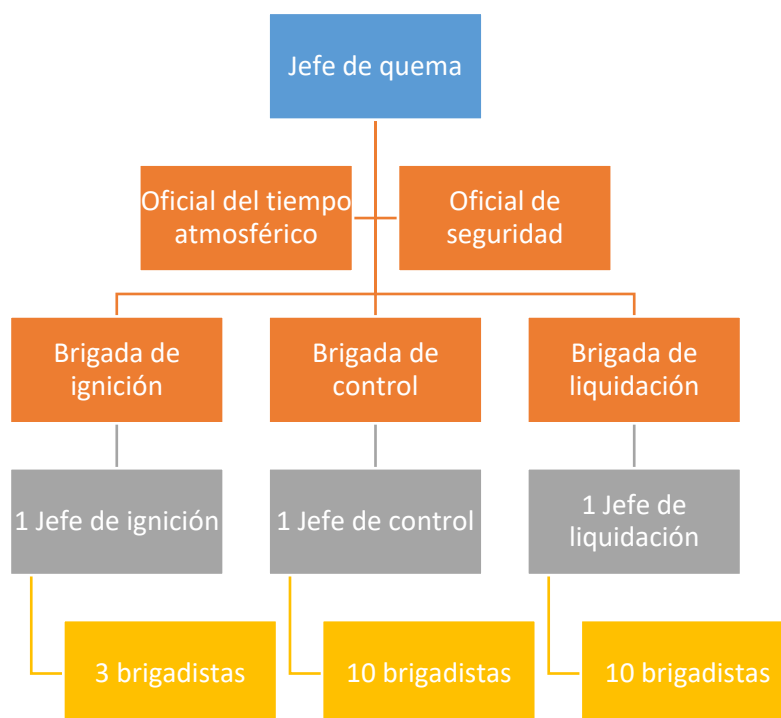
Jefe de quema

Oficial del tiempo atmosférico

Oficial de seguridad

Brigada de ignición

Brigada de control

Brigada de liquidación

1 Jefe de ignición

1 Jefe de control

1 Jefe de liquidación

3 brigadistas

10 brigadistas

10 brigadistas